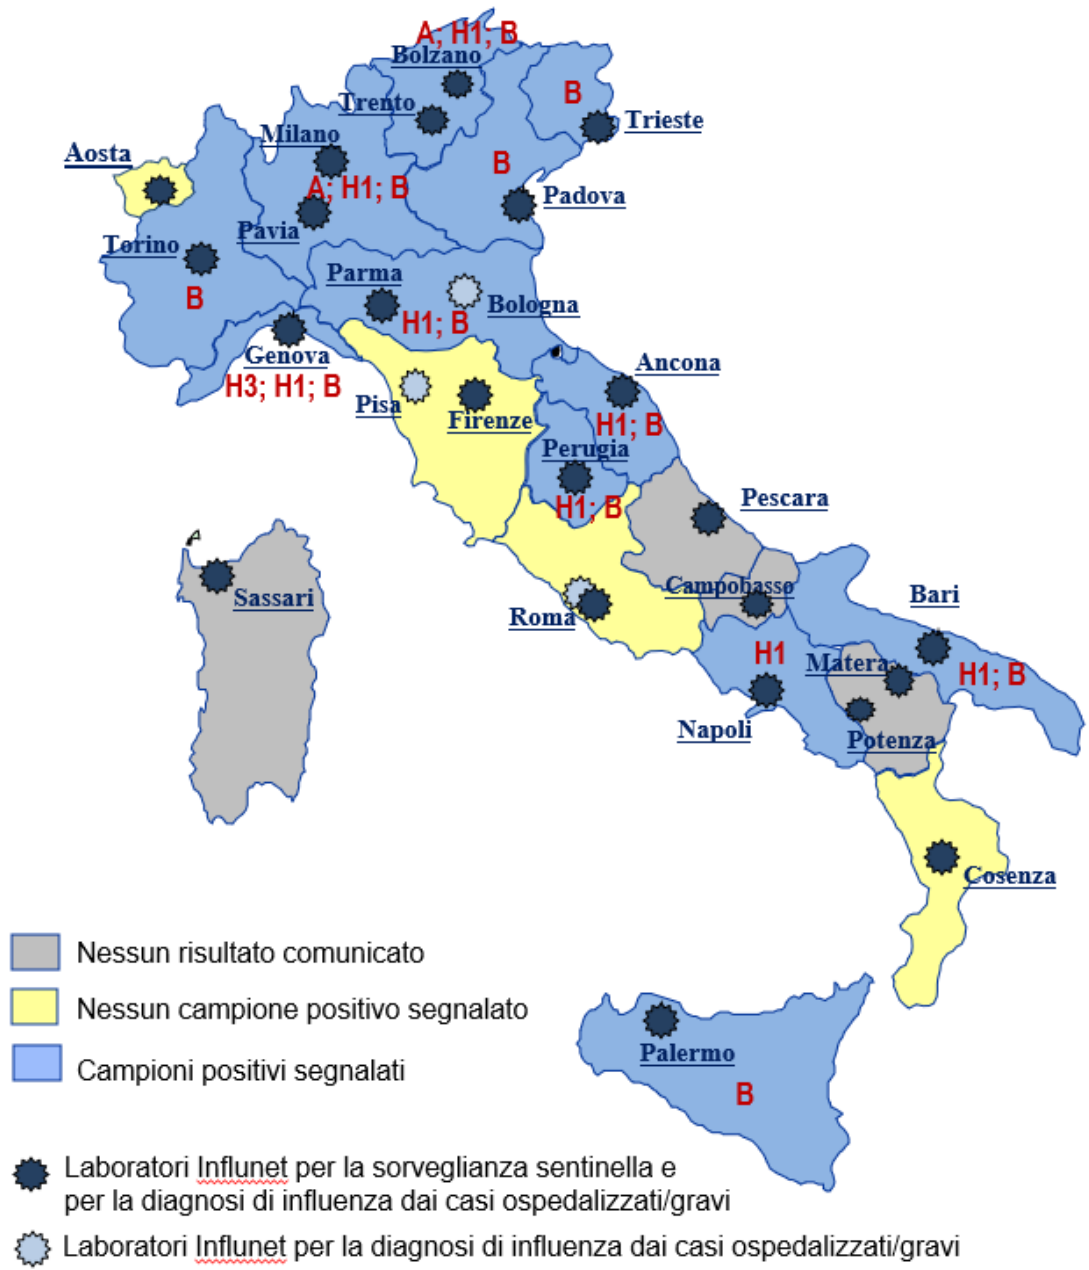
A; H1; B
Bolzano
Trento
B
Trieste
Milano
Aosta
A; H1; B
B
Padova
Pavia
Torino
B
Parma
Bologna
H1; B
Genova
H3; H1; B
Ancona
Pisa
Firenze
H1; B
Perugia
H1; B
Pescara
Sassari
Campobasso
Bari
Roma
H1
Matera
H1; B
Napoli
Potenza
Cosenza
Palermo
B

Nessun risultato comunicato
Nessun campione positivo segnalato
Campioni positivi segnalati

Laboratori Influnet per la sorveglianza sentinella e per la diagnosi di influenza dai casi ospedalizzati/gravi
Laboratori Influnet per la diagnosi di influenza dai casi ospedalizzati/gravi